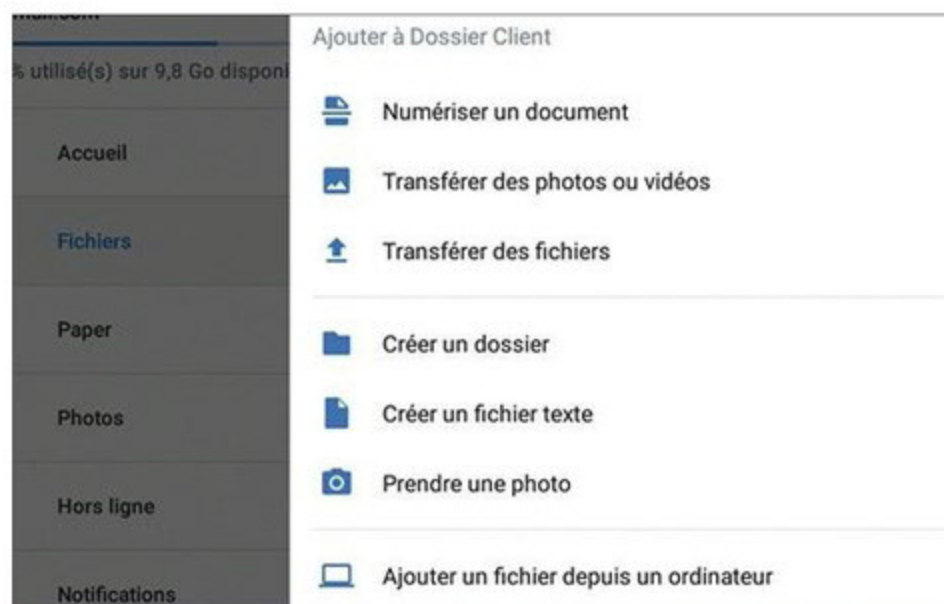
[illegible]ail.com

% utilisé(s) sur 9,8 Go disponi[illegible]

Accueil

Fichiers

Paper

Photos

Hors ligne

Notifications

Ajouter à Dossier Client

Numériser un document

Transférer des photos ou vidéos

Transférer des fichiers

Créer un dossier

Créer un fichier texte

Prendre une photo

Ajouter un fichier depuis un ordinateur